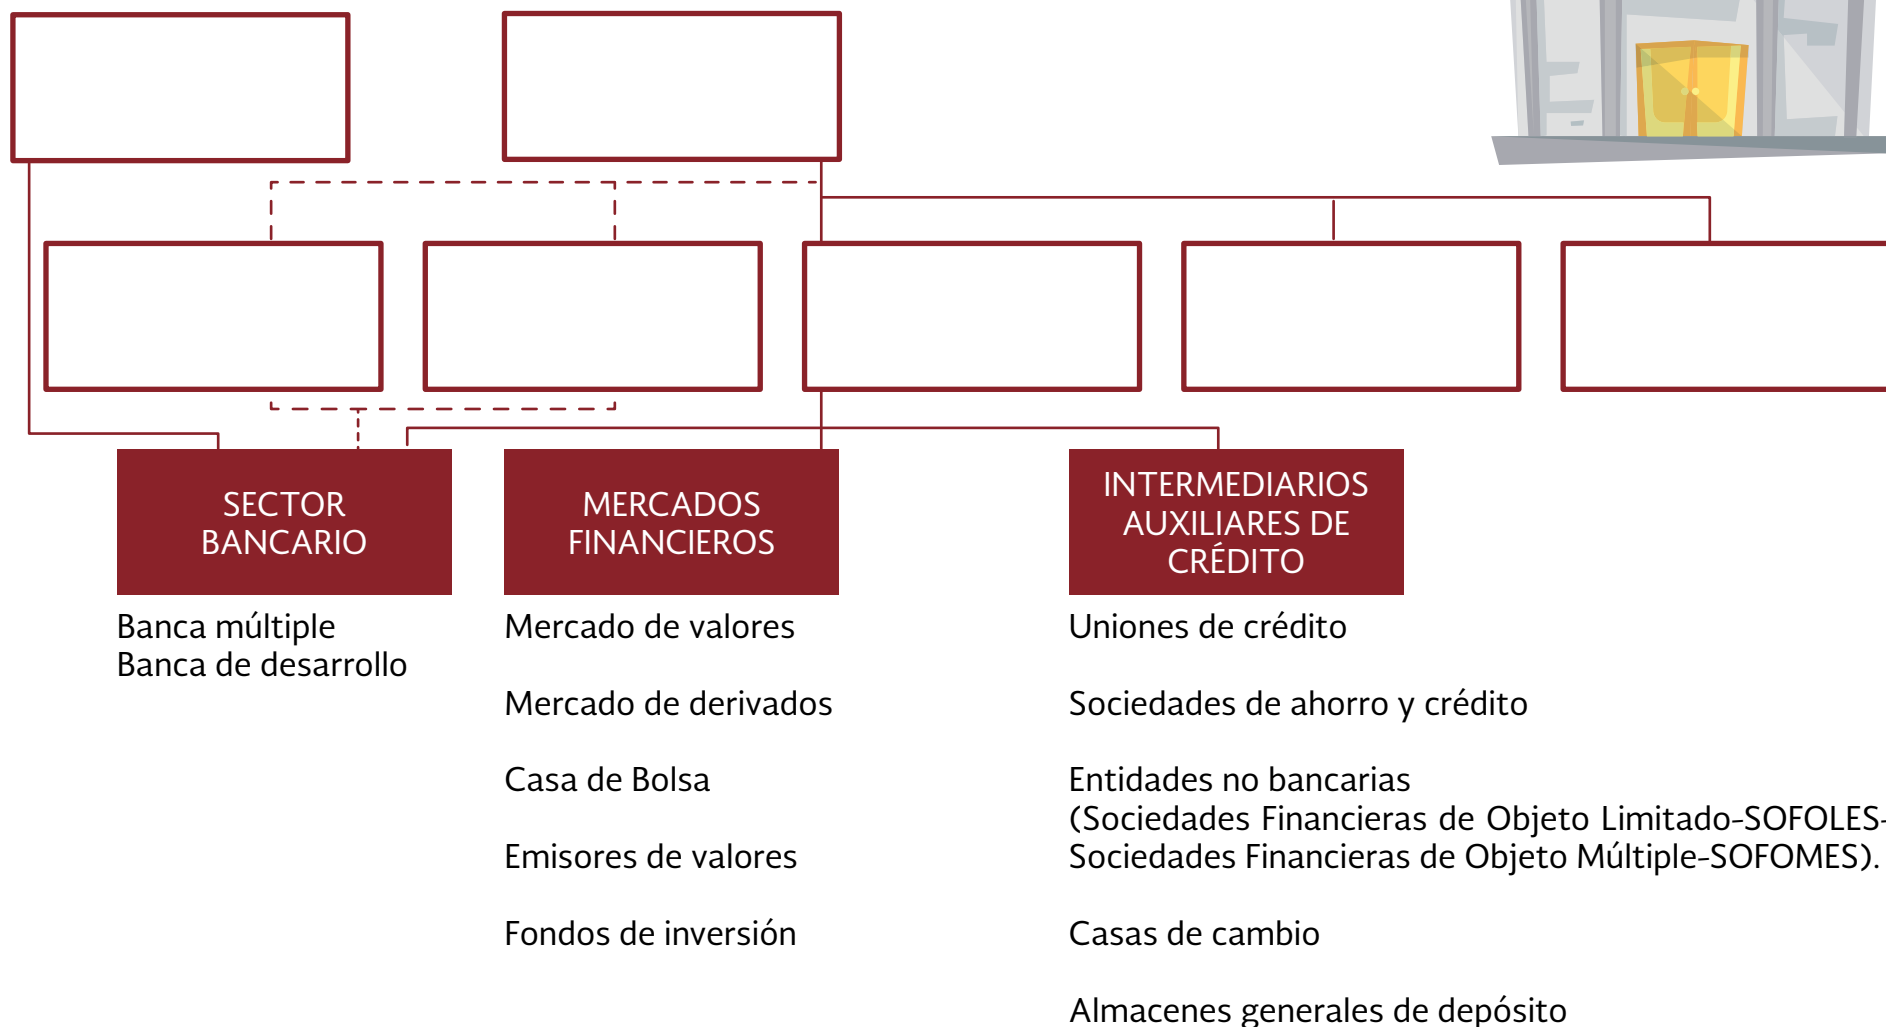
SECTOR BANCARIO

Banca múltiple
Banca de desarrollo

MERCADOS FINANCIEROS

Mercado de valores

Mercado de derivados

Casa de Bolsa

Emisores de valores

Fondos de inversión

INTERMEDIARIOS AUXILIARES DE CRÉDITO

Uniones de crédito

Sociedades de ahorro y crédito

Entidades no bancarias
(Sociedades Financieras de Objeto Limitado-SOFOLES-
Sociedades Financieras de Objeto Múltiple-SOFOMES).

Casas de cambio

Almacenes generales de depósito